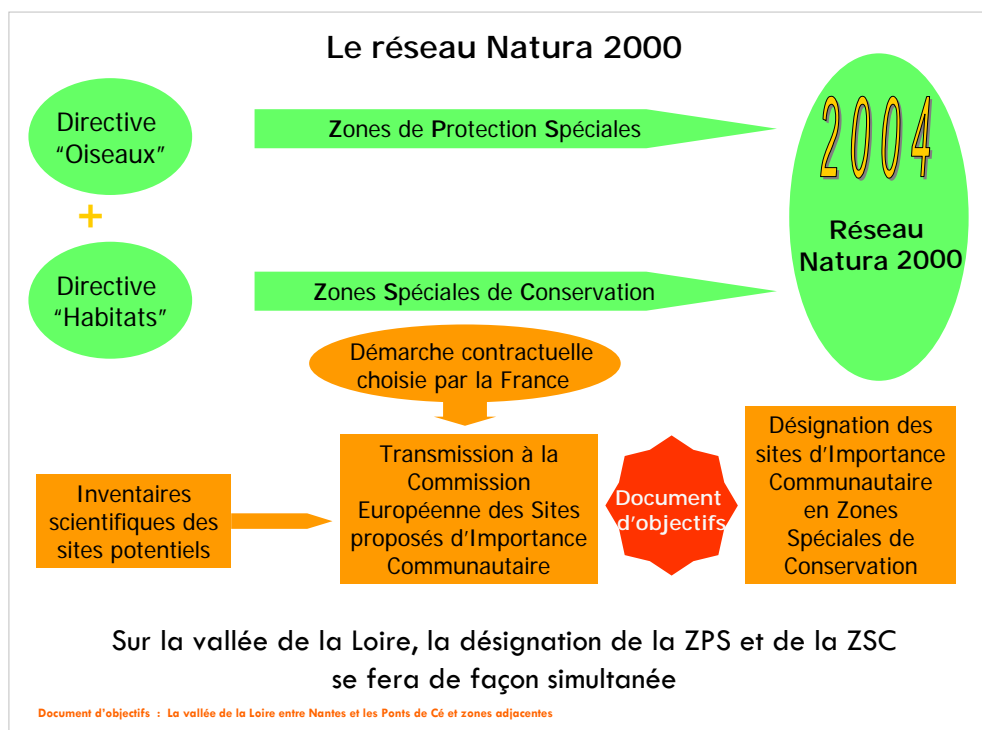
Le réseau Natura 2000

Directive "Oiseaux"

+

Directive "Habitats"

Zones de Protection Spéciales

Zones Spéciales de Conservation

2004

Réseau Natura 2000

Démarche contractuelle choisie par la France

Inventaires scientifiques des sites potentiels

Transmission à la Commission Européenne des Sites proposés d'Importance Communautaire

Document d'objectifs

Désignation des sites d'Importance Communautaire en Zones Spéciales de Conservation

Sur la vallée de la Loire, la désignation de la ZPS et de la ZSC se fera de façon simultanée

Document d'objectifs : La vallée de la Loire entre Nantes et les Ponts de Cé et zones adjacentes